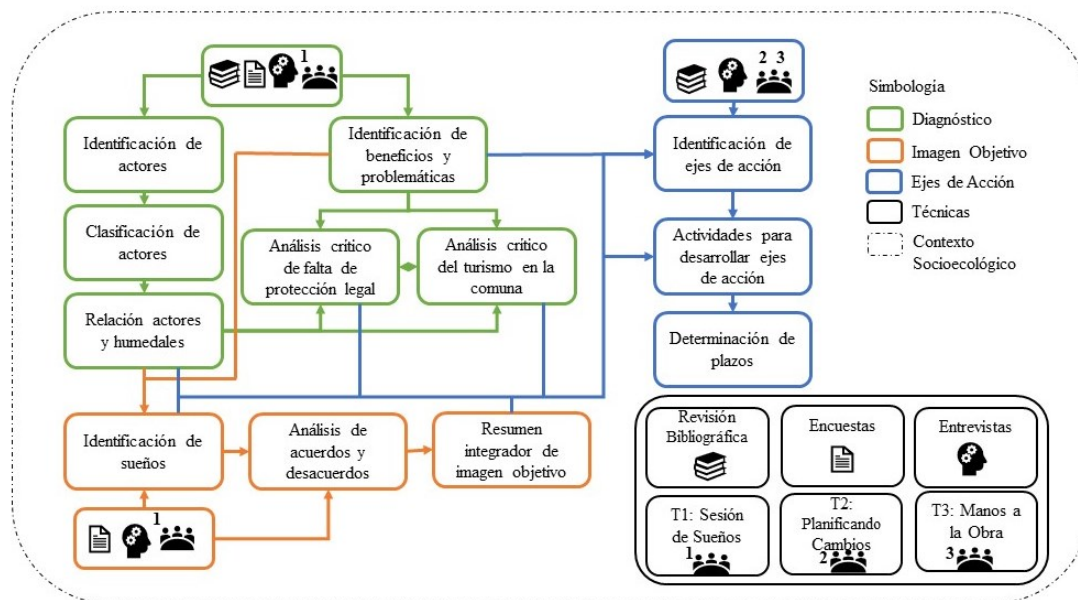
1

Identificación de actores

Identificación de beneficios y problemáticas

Clasificación de actores

Análisis crítico de falta de protección legal

Análisis crítico del turismo en la comuna

Relación actores y humedales

Identificación de sueños

Análisis de acuerdos y desacuerdos

Resumen integrador de imagen objetivo

1

2 3

Identificación de ejes de acción

Actividades para desarrollar ejes de acción

Determinación de plazos

Simbología

Diagnóstico

Imagen Objetivo

Ejes de Acción

Técnicas

Contexto Socioecológico

Revisión Bibliográfica

Encuestas

Entrevistas

T1: Sesión de Sueños 1

T2: Planificando Cambios 2

T3: Manos a la Obra 3